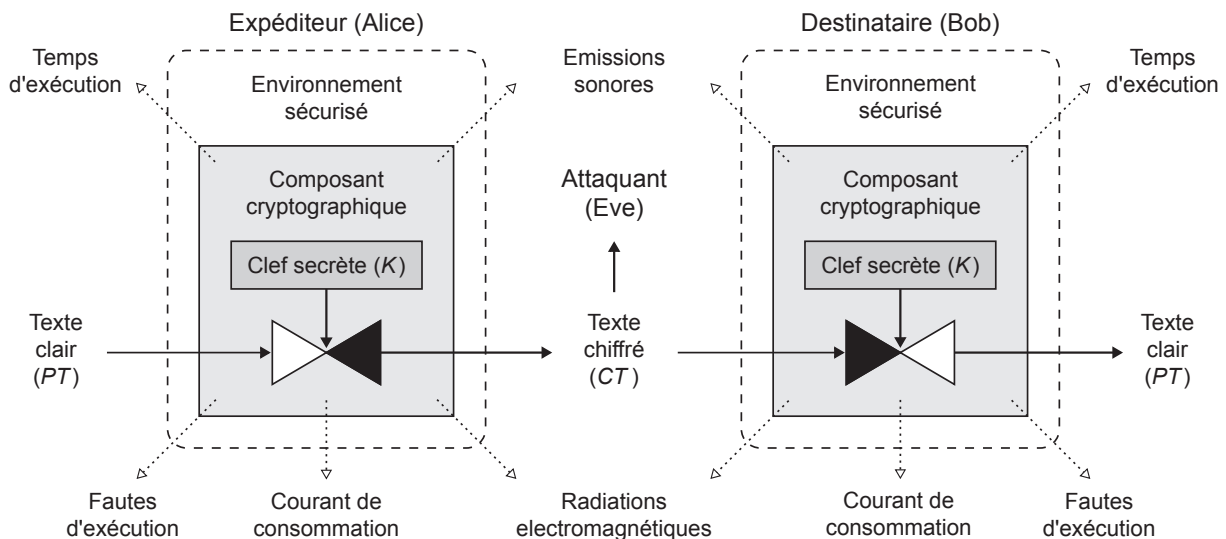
Expéditeur (Alice)

Destinataire (Bob)

Temps d'exécution

Environnement sécurisé

Emissions sonores

Environnement sécurisé

Temps d'exécution

Composant cryptographique

Attaquant (Eve)

Composant cryptographique

Clef secrète ($K$)

Clef secrète ($K$)

Texte clair ($PT$)

Texte chiffré ($CT$)

Texte clair ($PT$)

Fautes d'exécution

Courant de consommation

Radiations electromagnétiques

Courant de consommation

Fautes d'exécution